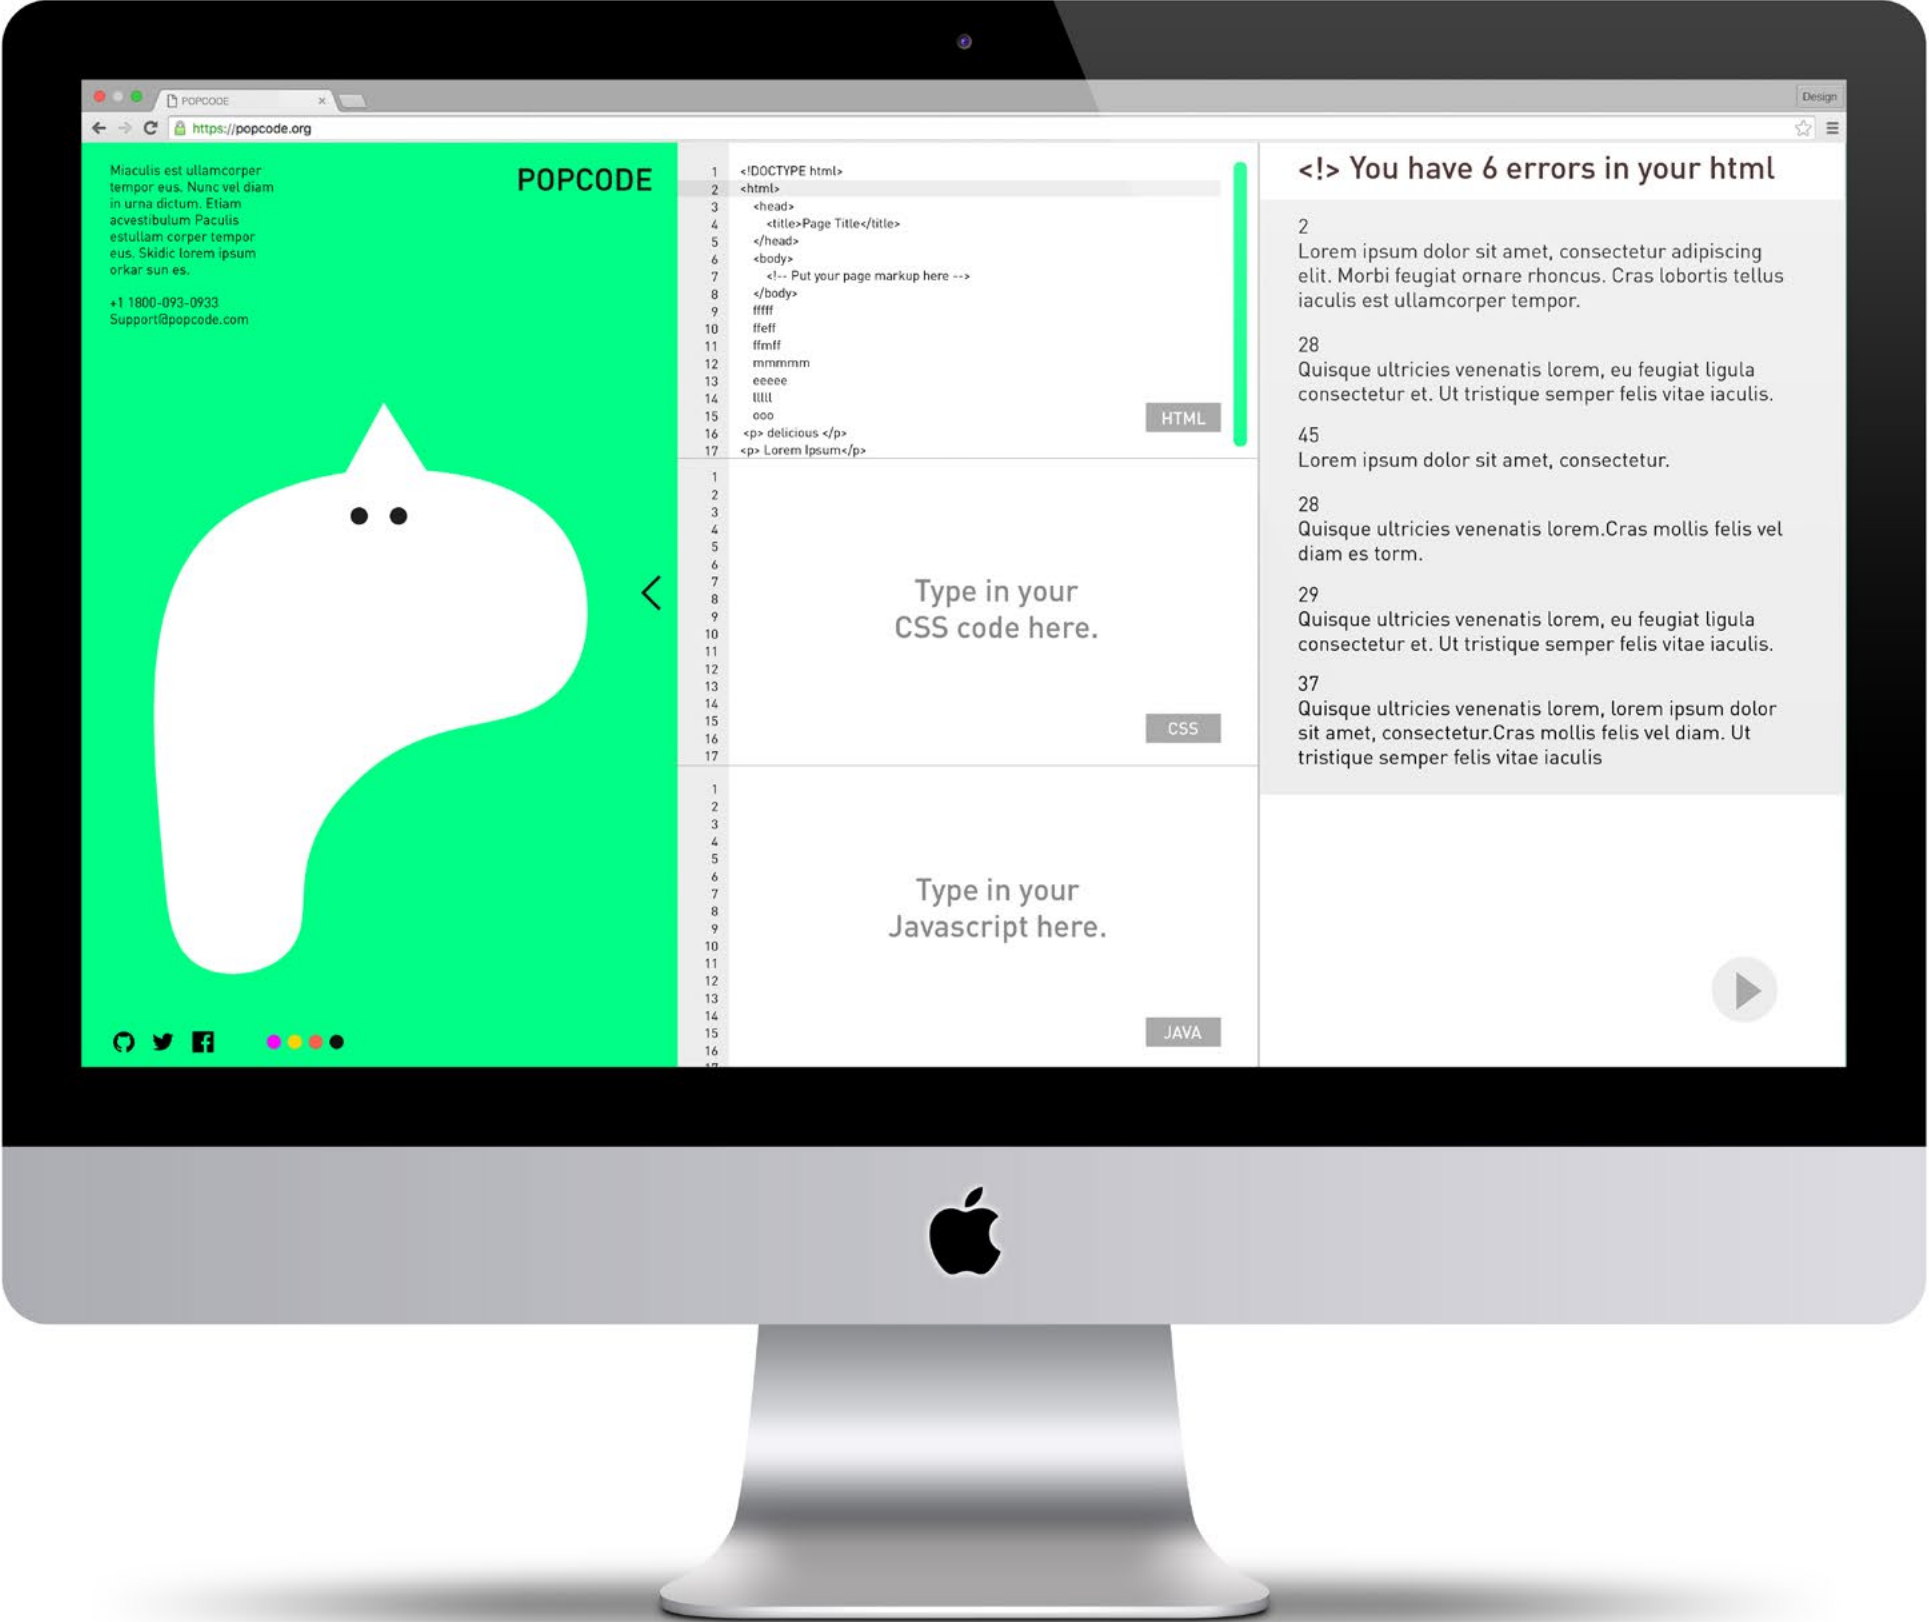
POPCODE

Design

https://popcode.org

Miaculis est ullamcorper tempor eus. Nunc vel diam in urna dictum. Etiam acvestibulum Paculis estullam corper tempor eus. Skidic lorem ipsum orkar sun es.

+1 1800-093-0933
Support@popcode.com

POPCODE

1 <!DOCTYPE html>
2 <html>
3 <head>
4 <title>Page Title</title>
5 </head>
6 <body>
7 <!-- Put your page markup here -->
8 </body>
9 fffff
10 ffeff
11 ffmff
12 mmmmm
13 eeeee
14 lllll
15 ooo
16 <p> delicious </p>
17 <p> Lorem Ipsum</p>

HTML

1
2
3
4
5
6
7
8
9
10
11
12
13
14
15
16
17

Type in your CSS code here.

CSS

1
2
3
4
5
6
7
8
9
10
11
12
13
14
15
16

Type in your Javascript here.

JAVA

<!> You have 6 errors in your html

2
Lorem ipsum dolor sit amet, consectetur adipiscing elit. Morbi feugiat ornare rhoncus. Cras lobortis tellus iaculis est ullamcorper tempor.

28
Quisque ultricies venenatis lorem, eu feugiat ligula consectetur et. Ut tristique semper felis vitae iaculis.

45
Lorem ipsum dolor sit amet, consectetur.

28
Quisque ultricies venenatis lorem.Cras mollis felis vel diam es torm.

29
Quisque ultricies venenatis lorem, eu feugiat ligula consectetur et. Ut tristique semper felis vitae iaculis.

37
Quisque ultricies venenatis lorem, lorem ipsum dolor sit amet, consectetur.Cras mollis felis vel diam. Ut tristique semper felis vitae iaculis